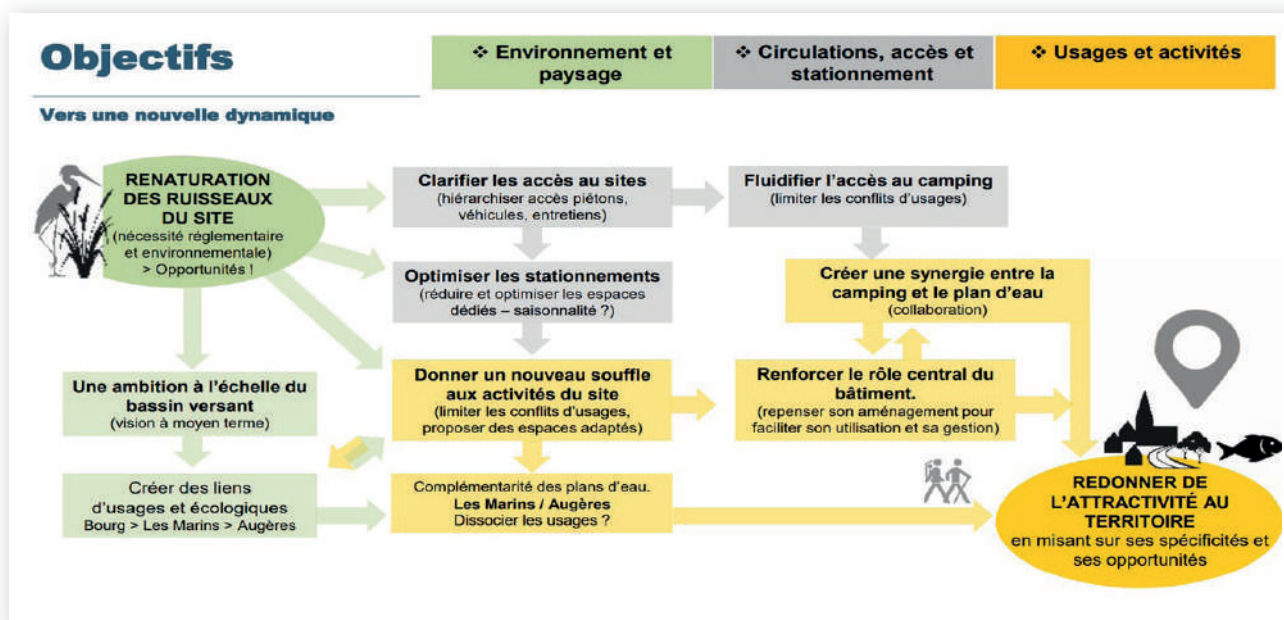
Objectifs

❖ Environnement et paysage

❖ Circulations, accès et stationnement

❖ Usages et activités

Vers une nouvelle dynamique

RENATURATION DES RUISSEAUX DU SITE
(nécessité réglementaire et environnementale)
> Opportunités !

Clarifier les accès au sites
(hiérarchiser accès piétons, véhicules, entretiens)

Fluidifier l'accès au camping
(limiter les conflits d'usages)

Optimiser les stationnements
(réduire et optimiser les espaces dédiés – saisonnalité ?)

Créer une synergie entre la camping et le plan d'eau
(collaboration)

Une ambition à l'échelle du bassin versant
(vision à moyen terme)

Donner un nouveau souffle aux activités du site
(limiter les conflits d'usages, proposer des espaces adaptés)

Renforcer le rôle central du bâtiment.
(repenser son aménagement pour faciliter son utilisation et sa gestion)

Créer des liens d'usages et écologiques
Bourg > Les Marins > Augères

Complémentarité des plans d'eau.
Les Marins / Augères
Dissocier les usages ?

REDONNER DE L'ATTRACTIVITÉ AU TERRITOIRE
en misant sur ses spécificités et ses opportunités